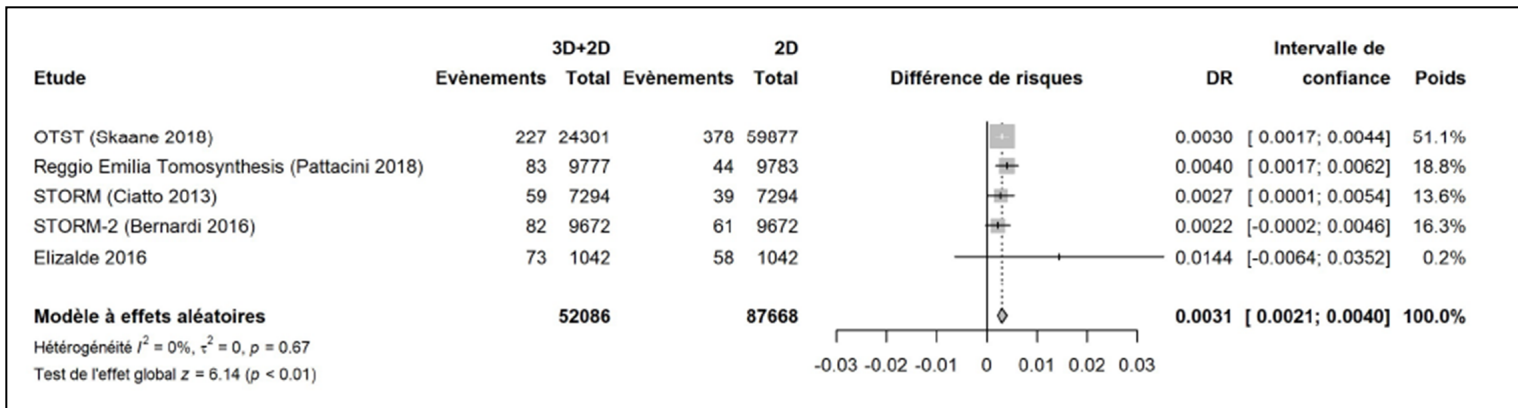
| Etude | 3D+2D Evènements | 3D+2D Total | 2D Evènements | 2D Total | Différence de risques | DR | Intervalle de confiance | Poids |
|---|---|---|---|---|---|---|---|---|
| OTST (Skaane 2018) | 227 | 24301 | 378 | 59877 | | 0.0030 | [ 0.0017; 0.0044] | 51.1% |
| Reggio Emilia Tomosynthesis (Pattacini 2018) | 83 | 9777 | 44 | 9783 | | 0.0040 | [ 0.0017; 0.0062] | 18.8% |
| STORM (Ciatto 2013) | 59 | 7294 | 39 | 7294 | | 0.0027 | [ 0.0001; 0.0054] | 13.6% |
| STORM-2 (Bernardi 2016) | 82 | 9672 | 61 | 9672 | | 0.0022 | [-0.0002; 0.0046] | 16.3% |
| Elizalde 2016 | 73 | 1042 | 58 | 1042 | | 0.0144 | [-0.0064; 0.0352] | 0.2% |
| **Modèle à effets aléatoires** | | **52086** | | **87668** | | **0.0031** | **[ 0.0021; 0.0040]** | **100.0%** |

Hétérogénéité $I^2 = 0\%$, $\tau^2 = 0$, $p = 0.67$
Test de l'effet global $z = 6.14$ ($p < 0.01$)

-0.03 -0.02 -0.01 0 0.01 0.02 0.03